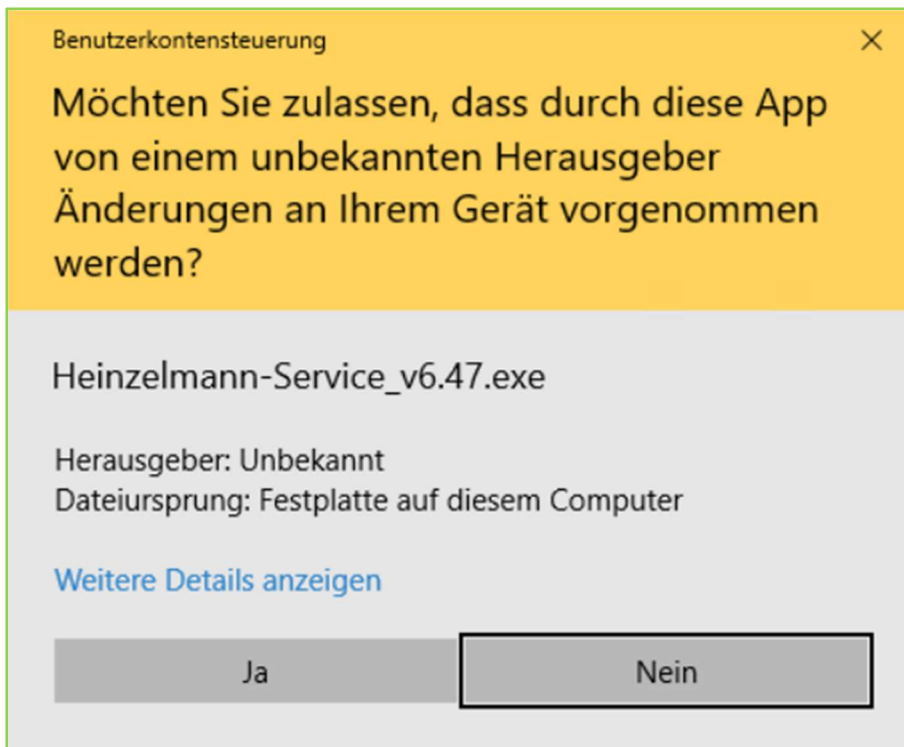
Benutzerkontensteuerung

×

Möchten Sie zulassen, dass durch diese App von einem unbekannten Herausgeber Änderungen an Ihrem Gerät vorgenommen werden?

Heinzelmann-Service_v6.47.exe

Herausgeber: Unbekannt
Dateiursprung: Festplatte auf diesem Computer

Weitere Details anzeigen

Ja

Nein